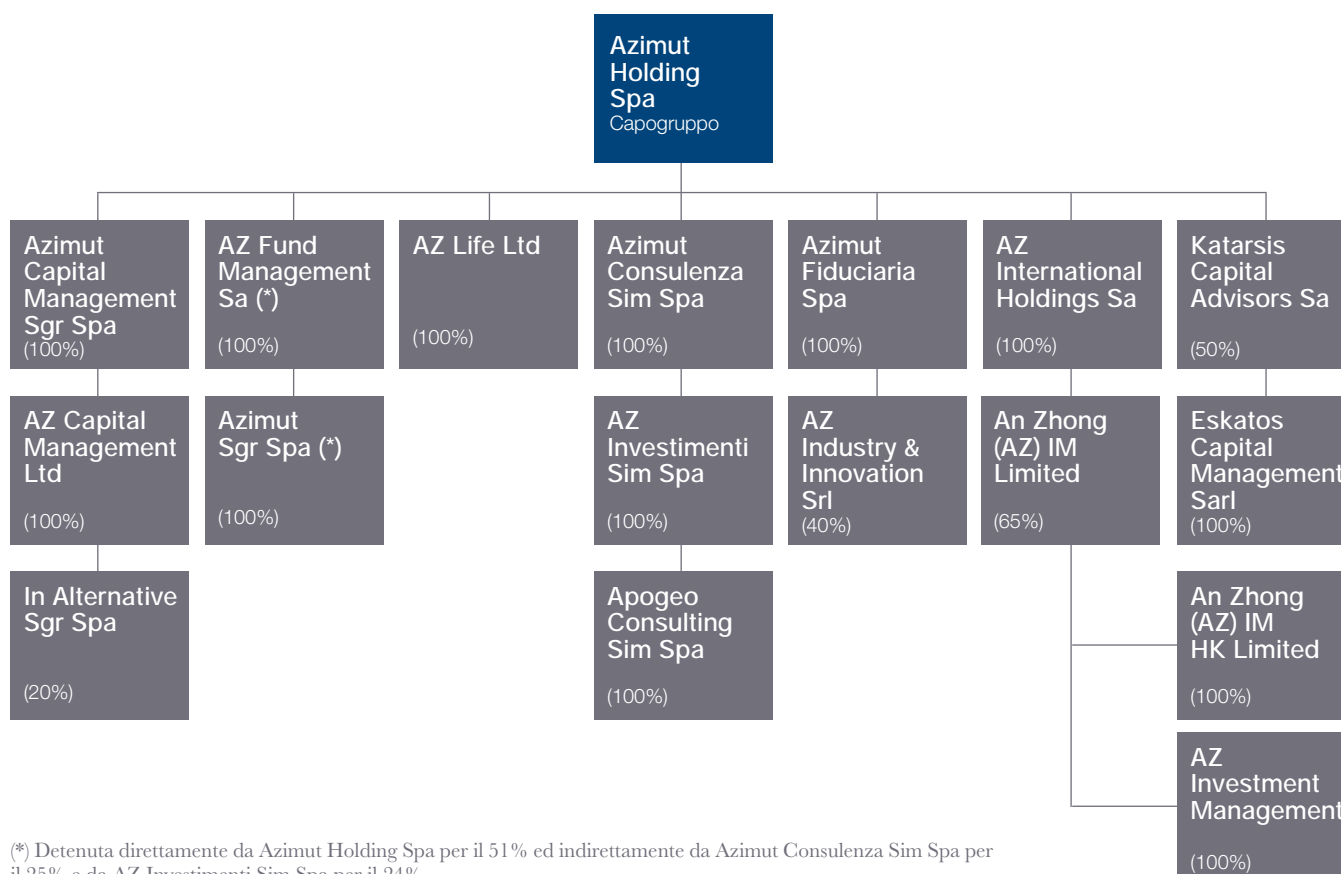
Azimut Holding Spa
Capogruppo

Azimut Capital Management Sgr Spa
(100%)

AZ Fund Management Sa (*)
(100%)

AZ Life Ltd
(100%)

Azimut Consulenza Sim Spa
(100%)

Azimut Fiduciaria Spa
(100%)

AZ International Holdings Sa
(100%)

Katarsis Capital Advisors Sa
(50%)

AZ Capital Management Ltd
(100%)

Azimut Sgr Spa (*)
(100%)

AZ Investimenti Sim Spa
(100%)

AZ Industry & Innovation Srl
(40%)

An Zhong (AZ) IM Limited
(65%)

Eskatos Capital Management Sarl
(100%)

In Alternative Sgr Spa
(20%)

Apogeo Consulting Sim Spa
(100%)

An Zhong (AZ) IM HK Limited
(100%)

AZ Investment Management
(100%)

(*) Detenuta direttamente da Azimut Holding Spa per il 51% ed indirettamente da Azimut Consulenza Sim Spa per il 25% e da AZ Investimenti Sim Spa per il 24%